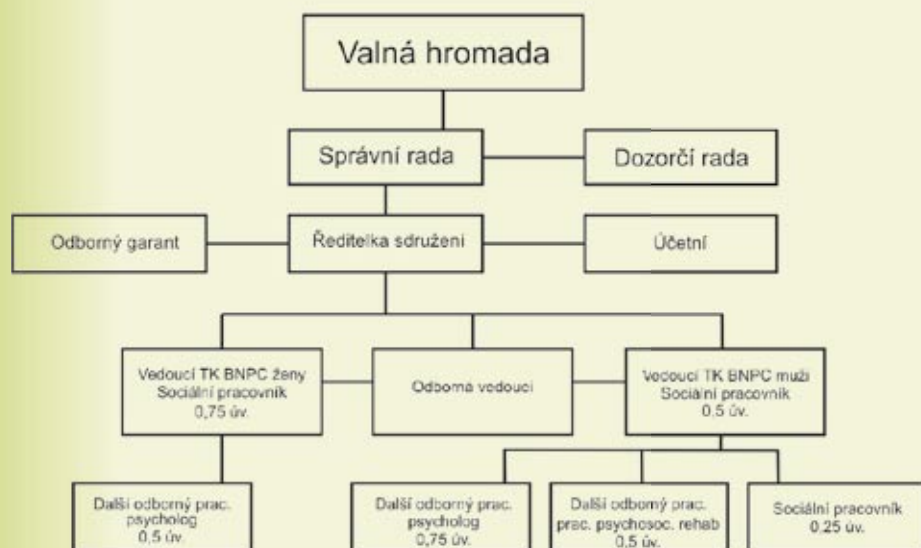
Valná hromada

Správní rada

Dozorčí rada

Odborný garant

Ředitelka sdružení

Účetní

Vedoucí TK BNPC ženy
Sociální pracovník
0,75 úv.

Odborná vedoucí

Vedoucí TK BNPC muži
Sociální pracovník
0,5 úv.

Další odborný prac.
psycholog
0,5 úv.

Další odborný prac.
psycholog
0,75 úv.

Další odborný prac.
prac. psychosoc. rehab
0,5 úv.

Sociální pracovník
0,25 úv.